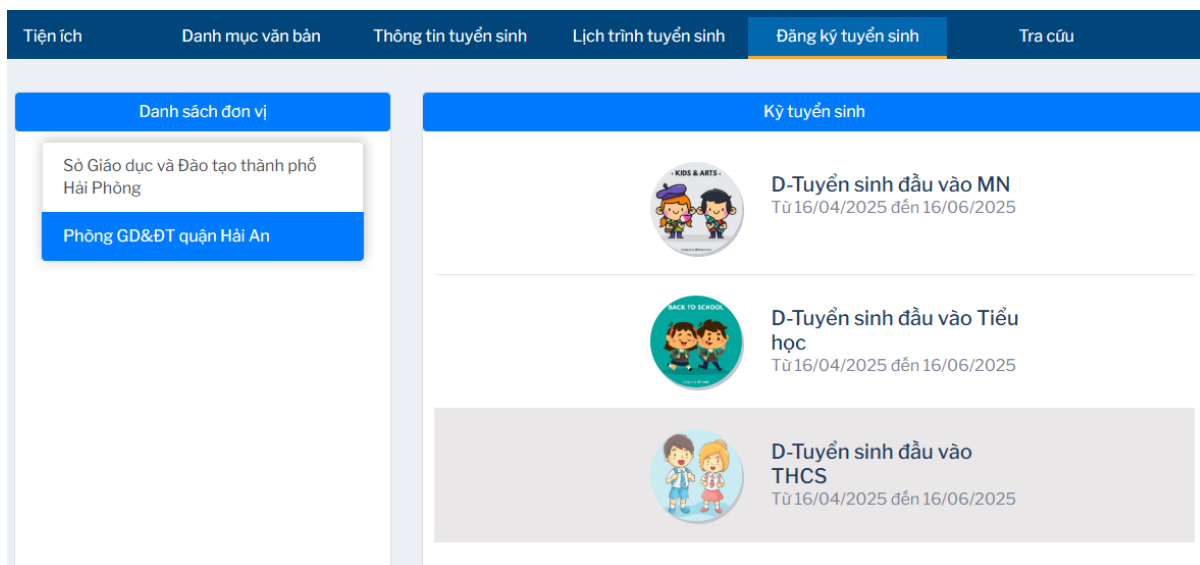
Tiện ích
Danh mục văn bản
Thông tin tuyển sinh
Lịch trình tuyển sinh
Đăng ký tuyển sinh
Tra cứu

Danh sách đơn vị

Sở Giáo dục và Đào tạo thành phố Hải Phòng

Phòng GD&ĐT quận Hải An

Kỳ tuyển sinh

KIDS & ARTS

D-Tuyển sinh đầu vào MN
Từ 16/04/2025 đến 16/06/2025

BACK TO SCHOOL

D-Tuyển sinh đầu vào Tiểu học
Từ 16/04/2025 đến 16/06/2025

D-Tuyển sinh đầu vào THCS
Từ 16/04/2025 đến 16/06/2025